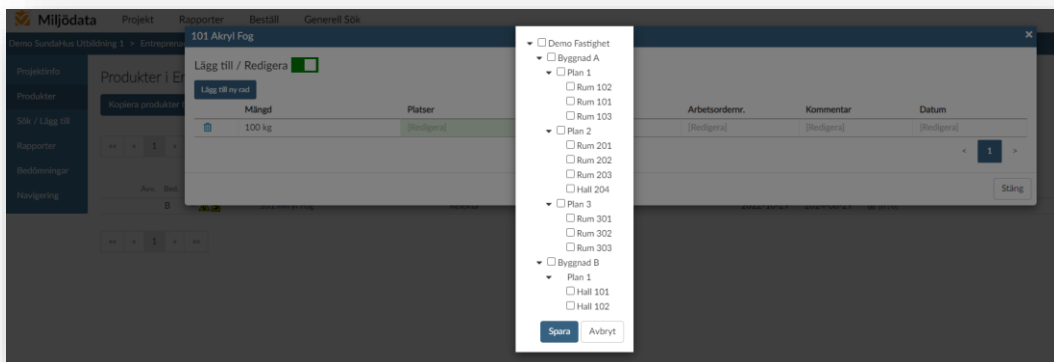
Miljödata Projekt Rapporter Beställ Generell Sök

Demo SundaHus Utbildning 1 > Entreprena

Projektinfo
Produkter
Sök / Lägg till
Rapporter
Bedömningar
Navigering

Produkter i E

Kopiera produkter

« ‹ 1 › »

Avv. Bed.
B

101 Akryl Fog

« ‹ 1 › »

101 Akryl Fog

×

Lägg till / Redigera

Lägg till ny rad

| | Mängd | Platser | Arbetsordernr. | Kommentar | Datum |
|---|---|---|---|---|---|
| | 100 kg | [Redigera] | [Redigera] | [Redigera] | [Redigera] |

‹ 1 ›

Stäng

Demo Fastighet
Byggnad A
Plan 1
Rum 102
Rum 101
Rum 103
Plan 2
Rum 201
Rum 202
Rum 203
Hall 204
Plan 3
Rum 301
Rum 302
Rum 303
Byggnad B
Plan 1
Hall 101
Hall 102

Spara Avbryt